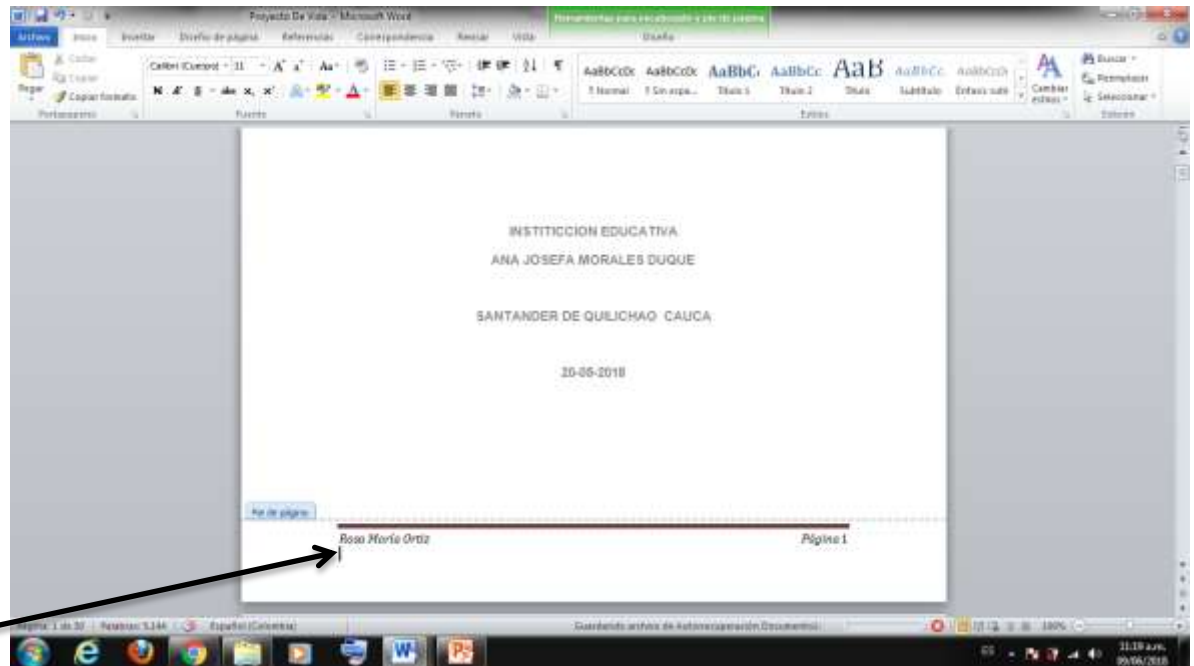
Proyecto De Vida - Microsoft Word

Herramientas para encabezado y pie de página

Archivo Inicio Insertar Diseño de página Referencias Correspondencia Revisar Vista Diseño

Cortar Copiar Pegar Copiar formato Portapapeles

Calibri (Cuerpo) 11 Fuente

Párrafo

AaBbCcDc AaBbCcDc AaBbCc AaBbCc AaB AaBbCc AaBbCcD
¶ Normal ¶ Sin espa... Título 1 Título 2 Título Subtítulo Énfasis sutil

Cambiar estilos

Estilos

Buscar Reemplazar Seleccionar

Edición

INSTITICCION EDUCATIVA

ANA JOSEFA MORALES DUQUE

SANTANDER DE QUILICHAO CAUCA

20-05-2018

Pie de página

Rosa María Ortiz

Página 1

Página: 1 de 30 Palabras: 5.144 Español (Colombia)

Guardando archivo de Autorrecuperación Documento...

100%

11:19 a.m.
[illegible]